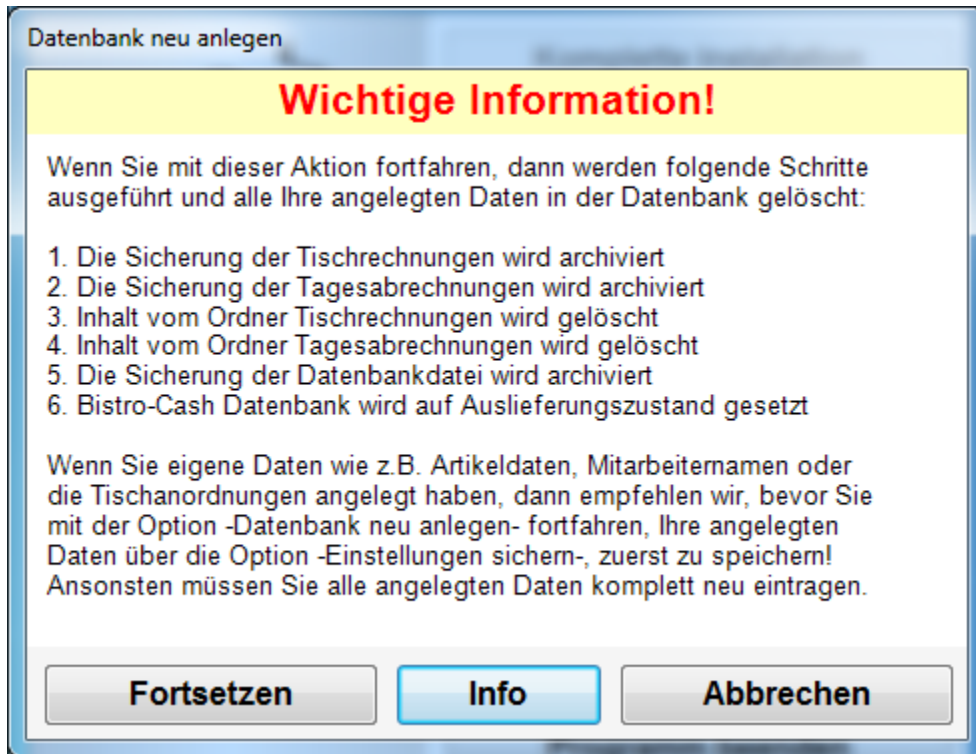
Datenbank neu anlegen

Wichtige Information!

Wenn Sie mit dieser Aktion fortfahren, dann werden folgende Schritte ausgeführt und alle Ihre angelegten Daten in der Datenbank gelöscht:

1. Die Sicherung der Tischrechnungen wird archiviert
2. Die Sicherung der Tagesabrechnungen wird archiviert
3. Inhalt vom Ordner Tischrechnungen wird gelöscht
4. Inhalt vom Ordner Tagesabrechnungen wird gelöscht
5. Die Sicherung der Datenbankdatei wird archiviert
6. Bistro-Cash Datenbank wird auf Auslieferungszustand gesetzt

Wenn Sie eigene Daten wie z.B. Artikeldaten, Mitarbeiternamen oder die Tischanordnungen angelegt haben, dann empfehlen wir, bevor Sie mit der Option -Datenbank neu anlegen- fortfahren, Ihre angelegten Daten über die Option -Einstellungen sichern-, zuerst zu speichern! Ansonsten müssen Sie alle angelegten Daten komplett neu eintragen.

Fortsetzen | Info | Abbrechen